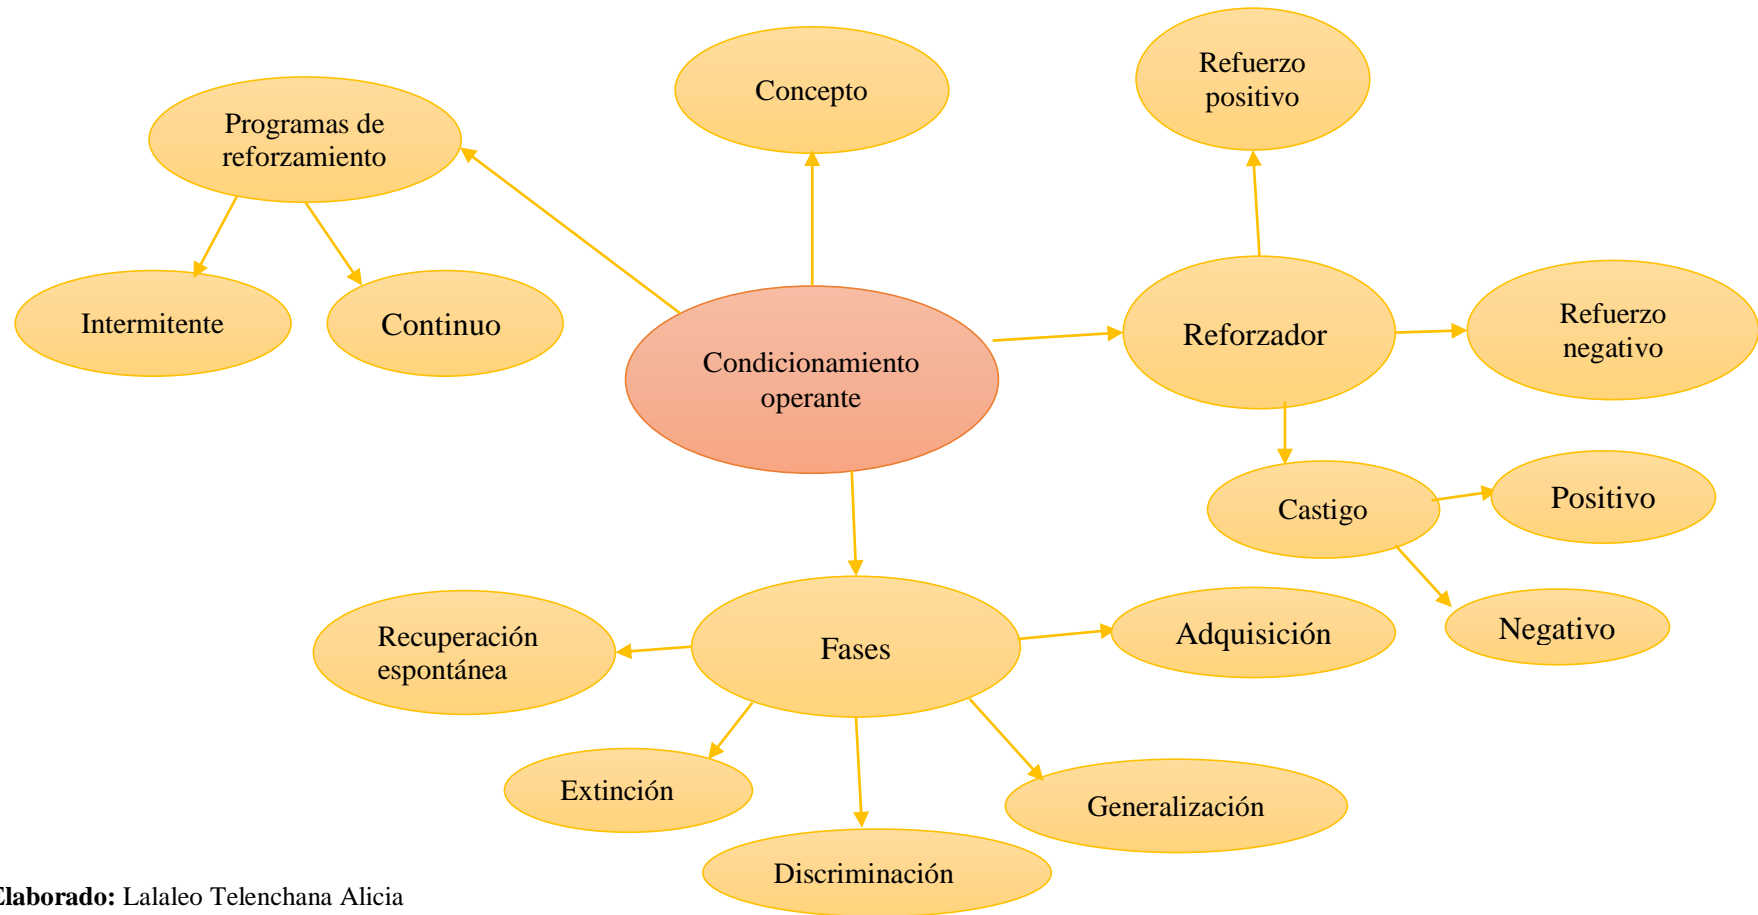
Programas de reforzamiento

Concepto

Refuerzo positivo

Intermitente

Continuo

Condicionamiento operante

Reforzador

Refuerzo negativo

Castigo

Positivo

Negativo

Recuperación espontánea

Fases

Adquisición

Extinción

Generalización

Discriminación

Elaborado: Lalaleo Telenchana Alicia